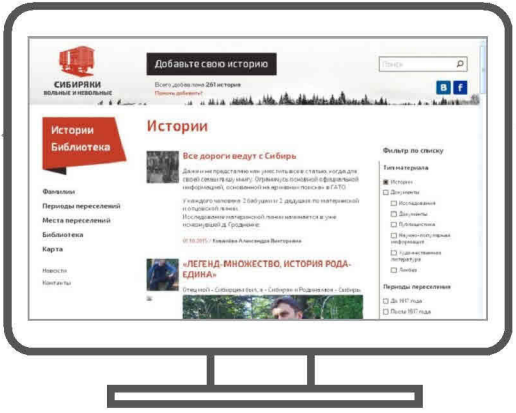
СИБИРЯКИ
ВОЛЬНЫЕ И НЕВОЛЬНЫЕ

Добавьте свою историю

Всего добавлено 261 история
Помочь добавить?

Поиск

В f

Истории
Библиотека

Фамилии
Периоды переселений
Места переселений
Библиотека
Карта

Новости
Контакты

Истории

Все дороги ведут с Сибирь

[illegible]

01.10.2015 / Ковалёва Александра Викторовна

«ЛЕГЕНД-МНОЖЕСТВО, ИСТОРИЯ РОДА-ЕДИНА»

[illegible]

Фильтр по списку

Тип материала
Истории
Документы
Исследования
Документы
Публикации
Научно-популярная информация
Художественная литература
Личное

Периоды переселения
До 1917 года
После 1917 года